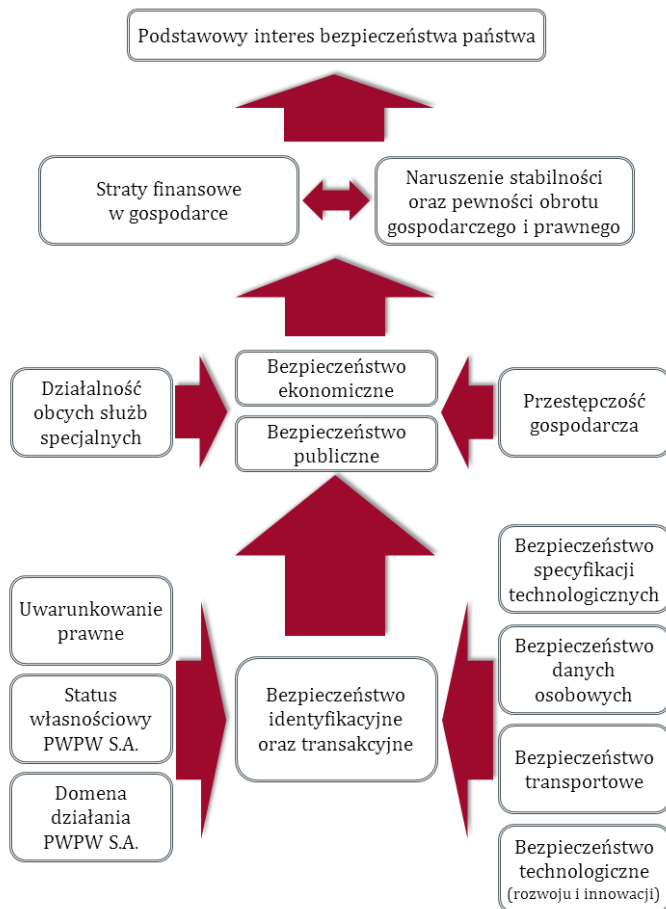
Podstawowy interes bezpieczeństwa państwa

Straty finansowe w gospodarce

Naruszenie stabilności oraz pewności obrotu gospodarczego i prawnego

Działalność obcych służb specjalnych

Bezpieczeństwo ekonomiczne

Bezpieczeństwo publiczne

Przestępczość gospodarcza

Uwarunkowanie prawne

Status własnościowy PWPW S.A.

Domena działania PWPW S.A.

Bezpieczeństwo identyfikacyjne oraz transakcyjne

Bezpieczeństwo specyfikacji technologicznych

Bezpieczeństwo danych osobowych

Bezpieczeństwo transportowe

Bezpieczeństwo technologiczne (rozwoju i innowacji)